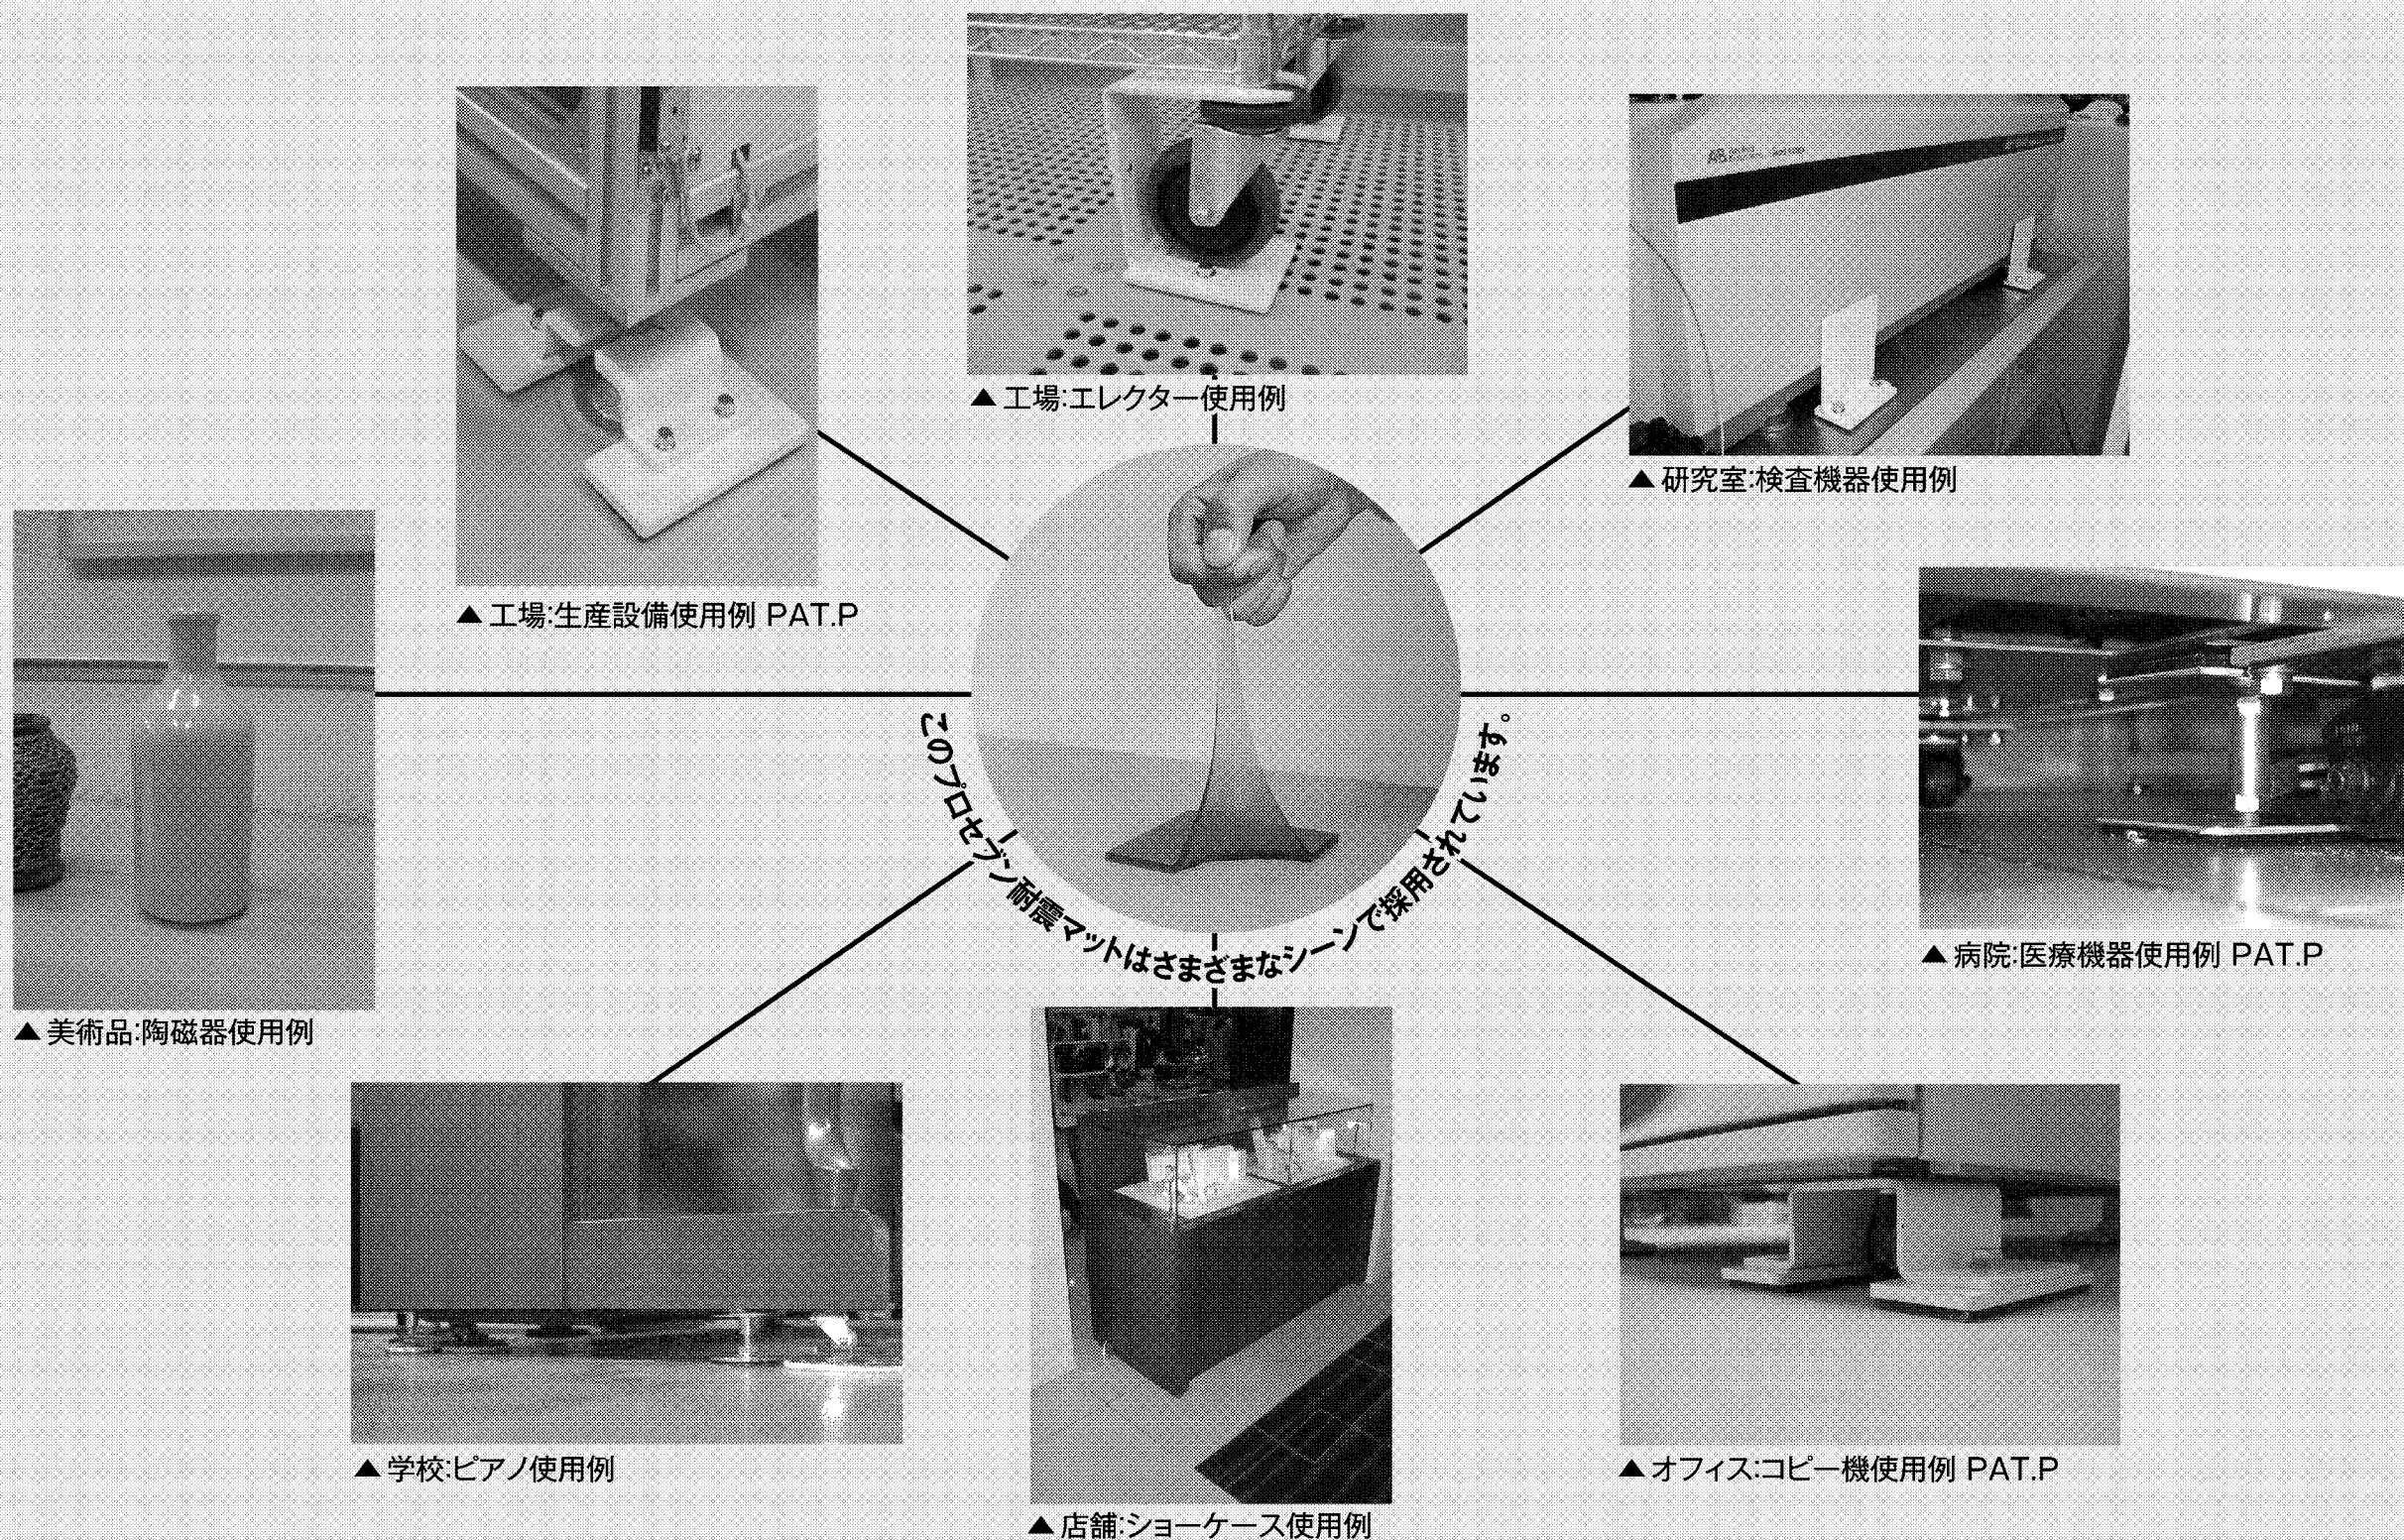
▲ 工場:エレクター使用例

▲ 工場:生産設備使用例 PAT.P

▲ 研究室:検査機器使用例

このプロセブン耐震マットはさまざまなシーンで採用されています。

▲ 病院:医療機器使用例 PAT.P

▲ 美術品:陶磁器使用例

▲ 学校:ピアノ使用例

▲ 店舗:ショーケース使用例

▲ オフィス:コピー機使用例 PAT.P